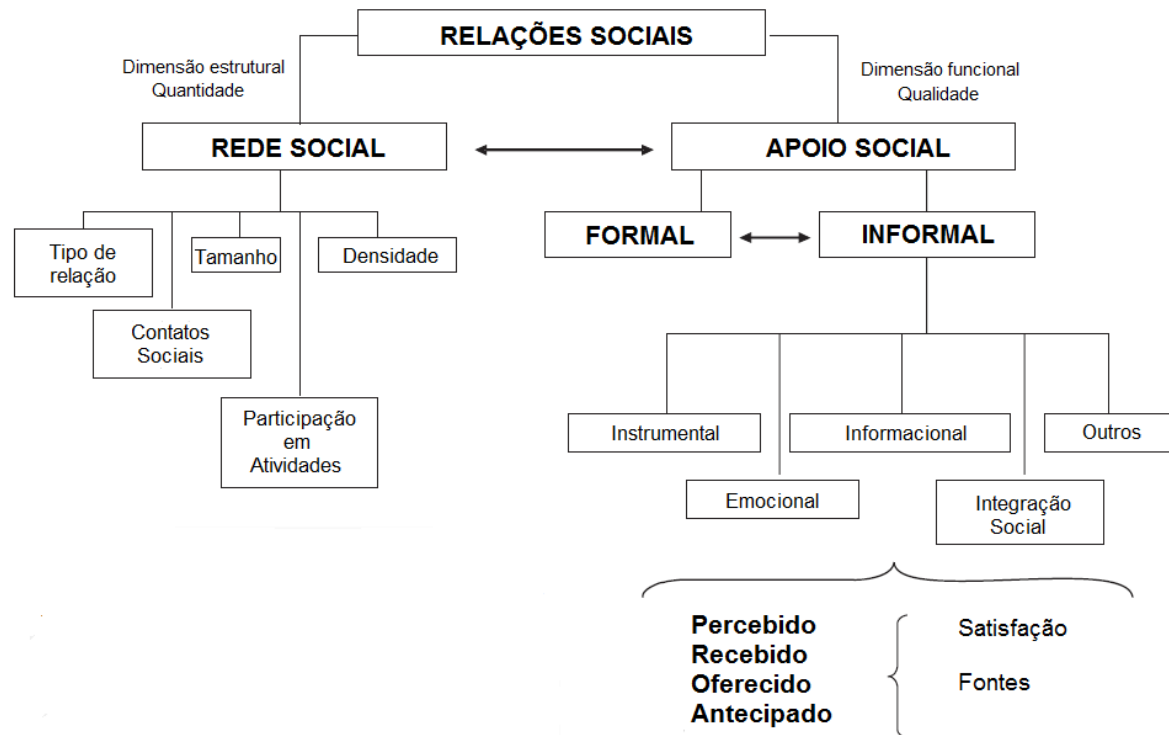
RELAÇÕES SOCIAIS

Dimensão estrutural
Quantidade

Dimensão funcional
Qualidade

REDE SOCIAL

APOIO SOCIAL

Tipo de relação

Tamanho

Densidade

Contatos Sociais

Participação em Atividades

FORMAL

INFORMAL

Instrumental

Informacional

Outros

Emocional

Integração Social

Percebido
Recebido
Oferecido
Antecipado

Satisfação

Fontes